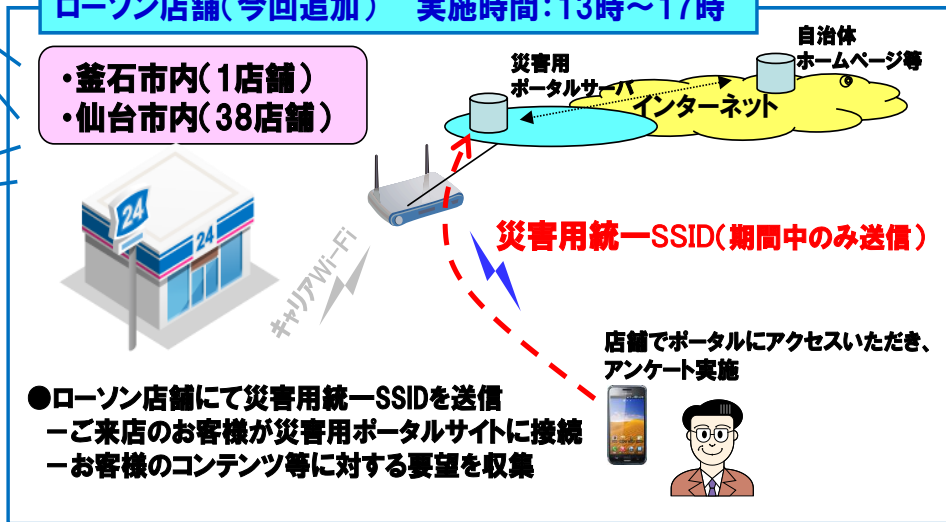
ローソン店舗(今回追加)　実施時間:13時～17時

・釜石市内(1店舗)
・仙台市内(38店舗)

24

24

災害用
ポータルサーバ

自治体
ホームページ等

インターネット

災害用統一SSID(期間中のみ送信)

キャリアWi-Fi

店舗でポータルにアクセスいただき、アンケート実施

●ローソン店舗にて災害用統一SSIDを送信
－ご来店のお客様が災害用ポータルサイトに接続
－お客様のコンテンツ等に対する要望を収集